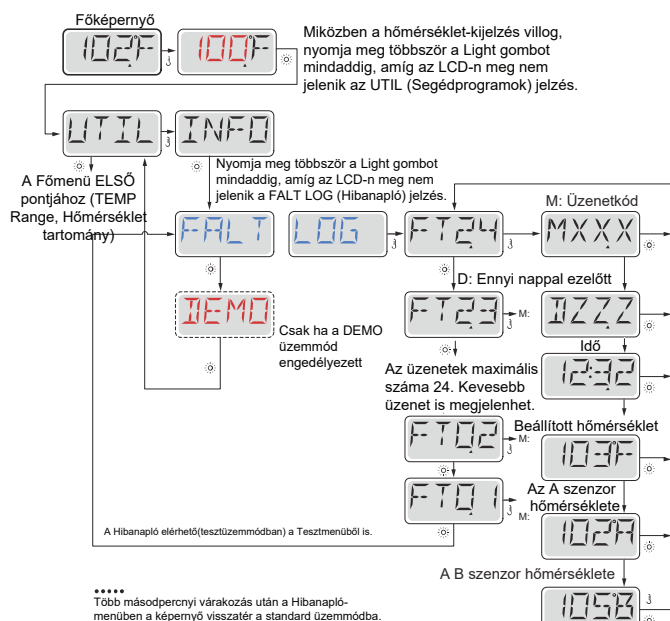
Főképernyő

102F

100F

Miközben a hőmérséklet-kijelzés villog, nyomja meg többször a Light gombot mindaddig, amíg az LCD-n meg nem jelenik az UTIL (Segédprogramok) jelzés.

UTIL

INFO

A Főmenü ELSŐ pontjához (TEMP Range, Hőmérséklet tartomány)

Nyomja meg többször a Light gombot mindaddig, amíg az LCD-n meg nem jelenik a FALT LOG (Hibanapló) jelzés.

FALT

LOG

FT24

M: Üzenetkód

MXXX

DEMO

Csak ha a DEMO üzemmód engedélyezett

D: Ennyi nappal ezelőtt

FT23

M:

DZZZ

Idő

12:32

Az üzenetek maximális száma 24. Kevesebb üzenet is megjelenhet.

FT02

M:

Beállított hőmérséklet

103F

FT01

M:

Az A szenzor hőmérséklete

102A

A Hibanapló elérhető(tesztüzemmódban) a Tesztmenüből is.

A B szenzor hőmérséklete

105B

•••••
Több másodpercnyi várakozás után a Hibanapló-menüben a képernyő visszatér a standard üzemmódba.